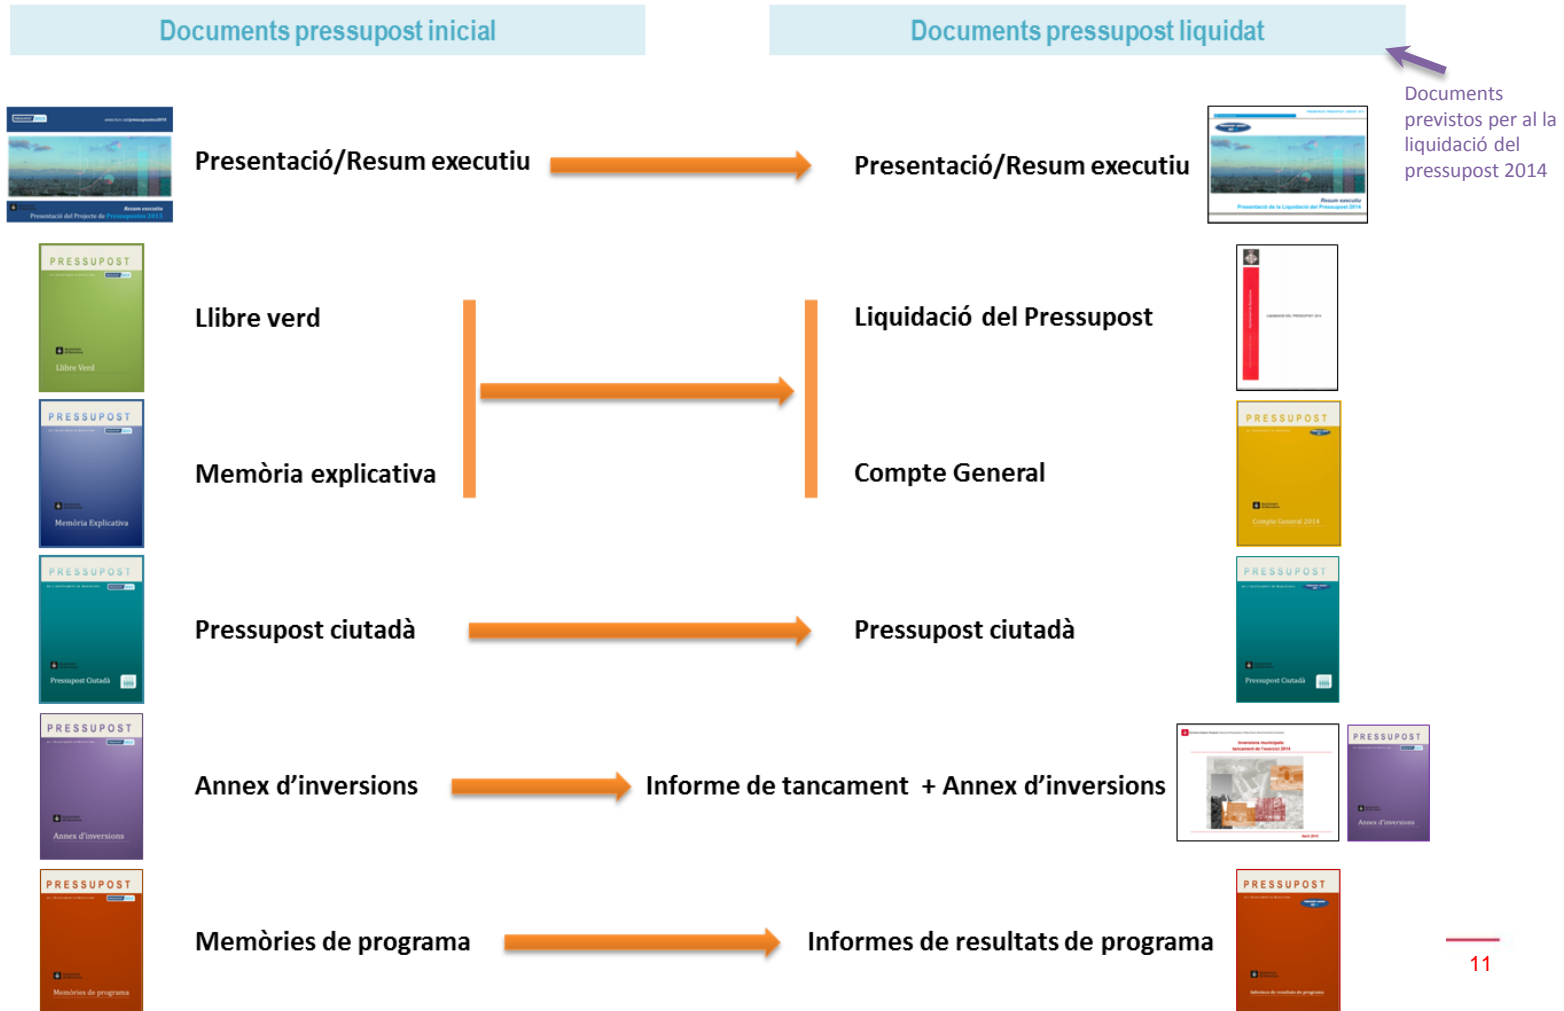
Documents pressupost inicial

Documents pressupost liquidat

Documents previstos per al la liquidació del pressupost 2014

Presentació del Projecte de Pressupostos 2015

Resum executiu

Presentació/Resum executiu

Presentació/Resum executiu

Resum executiu

Presentació de la Liquidació del Pressupost 2014

PRESSUPOST

Llibre Verd

Llibre verd

Liquidació del Pressupost

PRESSUPOST

Memòria Explicativa

Memòria explicativa

Compte General

PRESSUPOST

Compte General 2014

PRESSUPOST

Pressupost Ciutadà

Pressupost ciutadà

Pressupost ciutadà

PRESSUPOST

Pressupost Ciutadà

PRESSUPOST

Annex d'inversions

Annex d'inversions

Informe de tancament + Annex d'inversions

PRESSUPOST

Annex d'inversions

PRESSUPOST

Memòries de programa

Memòries de programa

Informes de resultats de programa

PRESSUPOST

11